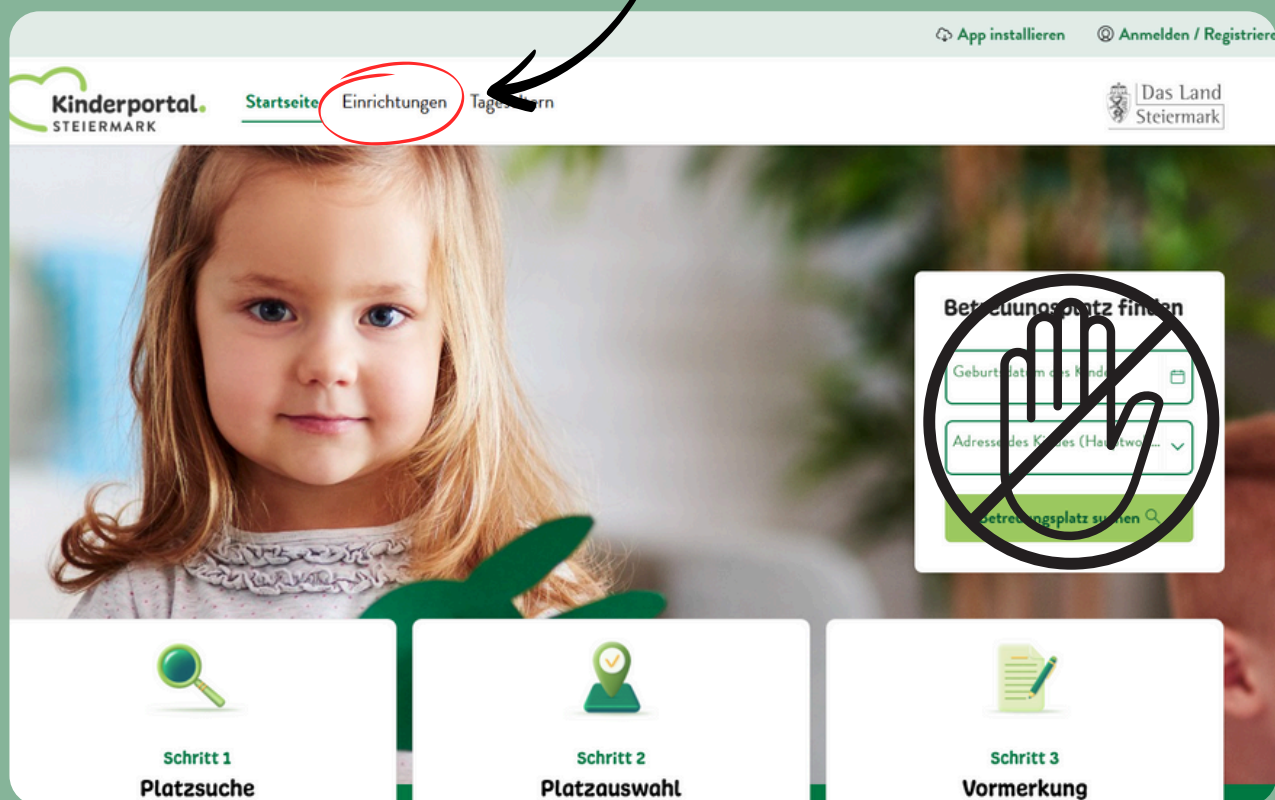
App installieren Anmelden / Registriere

Kinderportal. STEIERMARK

Startseite Einrichtungen Tages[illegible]ern

Das Land Steiermark

Betreuungsplatz finden

Geburtsdatum des Kindes

Adresse des Kindes (Hauptwo...

Betreuungsplatz suchen

Schritt 1
Platzsuche

Schritt 2
Platzauswahl

Schritt 3
Vormerkung